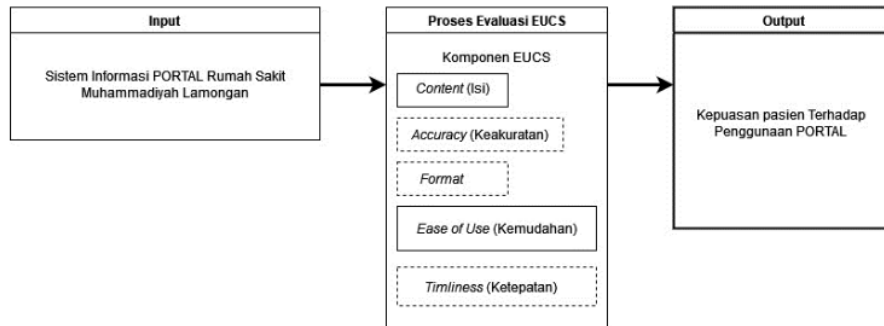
Input

Sistem Informasi PORTAL Rumah Sakit Muhammadiyah Lamongan

Proses Evaluasi EUCS

Komponen EUCS

Content (Isi)

Accuracy (Keakuratan)

Format

Ease of Use (Kemudahan)

Timliness (Ketepatan)

Output

Kepuasan pasien Terhadap Penggunaan PORTAL